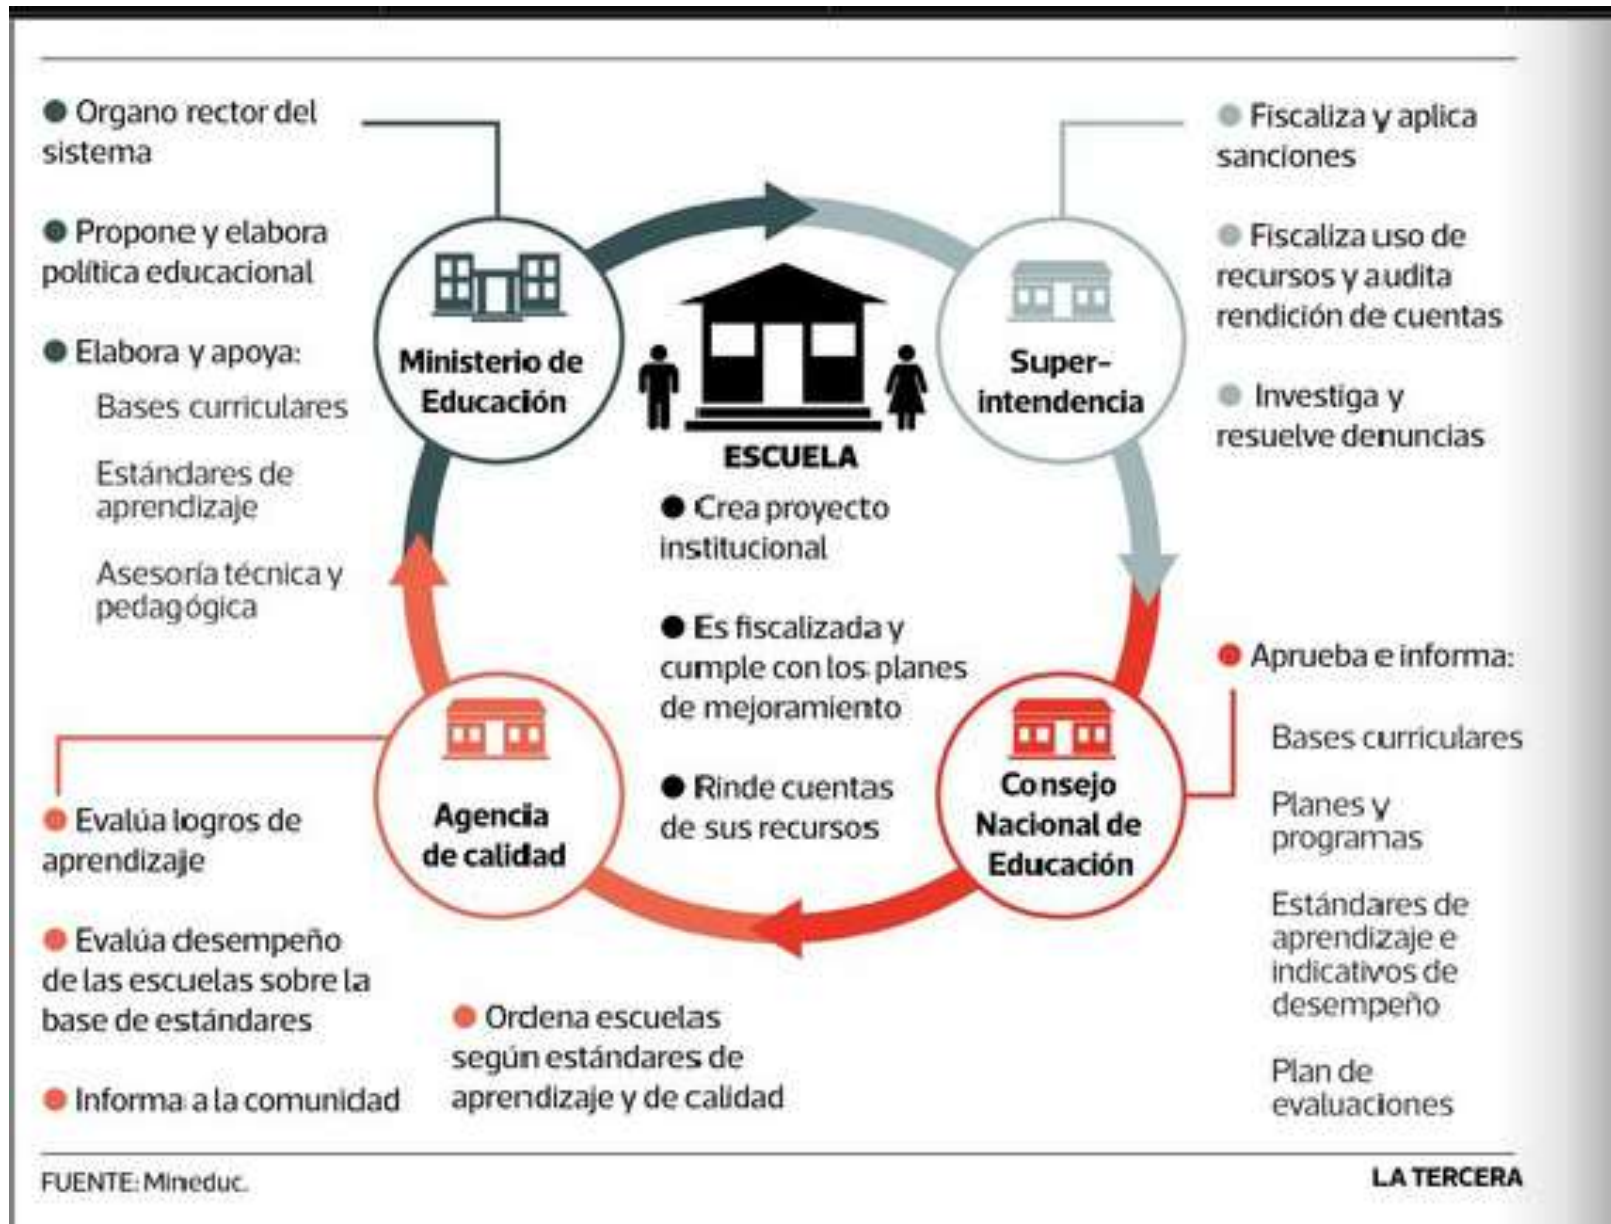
Organo rector del sistema

Propone y elabora política educacional

Elabora y apoya:

Bases curriculares

Estándares de aprendizaje

Asesoría técnica y pedagógica

Ministerio de Educación

ESCUELA

Crea proyecto institucional

Es fiscalizada y cumple con los planes de mejoramiento

Rinde cuentas de sus recursos

Super-intendencia

Fiscaliza y aplica sanciones

Fiscaliza uso de recursos y audita rendición de cuentas

Investiga y resuelve denuncias

Aprueba e informa:

Bases curriculares

Planes y programas

Estándares de aprendizaje e indicativos de desempeño

Plan de evaluaciones

Consejo Nacional de Educación

Agencia de calidad

Evalúa logros de aprendizaje

Evalúa desempeño de las escuelas sobre la base de estándares

Informa a la comunidad

Ordena escuelas según estándares de aprendizaje y de calidad

FUENTE: Mineduc.

LA TERCERA